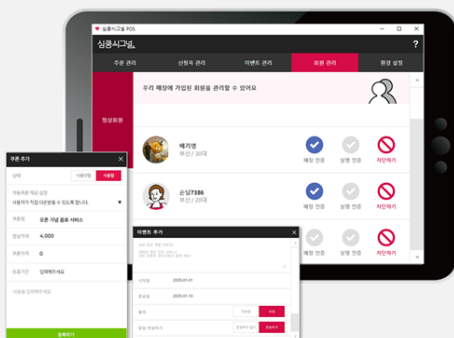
심쿵시그널 POS

심쿵시그널

?

주문 관리

신청서 관리

이벤트 관리

회원 관리

환경 설정

우리 매장에 가입된 회원을 관리할 수 있어요.

정상회원

배가영

부산 / 30대

매장 인증

실명 인증

차단하기

손님7386

부산 / 20대

매장 인증

실명 인증

차단하기

차단하기

쿠폰 추가

상태

미사용

사용중

적용조건 적용 설정

사용자가 직접 다운받을 수 있도록 합니다.

쿠폰명

오픈 기념 음료 서비스

할인가격

4,000

유효기간

입력해주세요

내용을 입력해주세요

등록하기

이벤트 추가

시작일

2020.01.01

종료일

2020.01.10

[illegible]